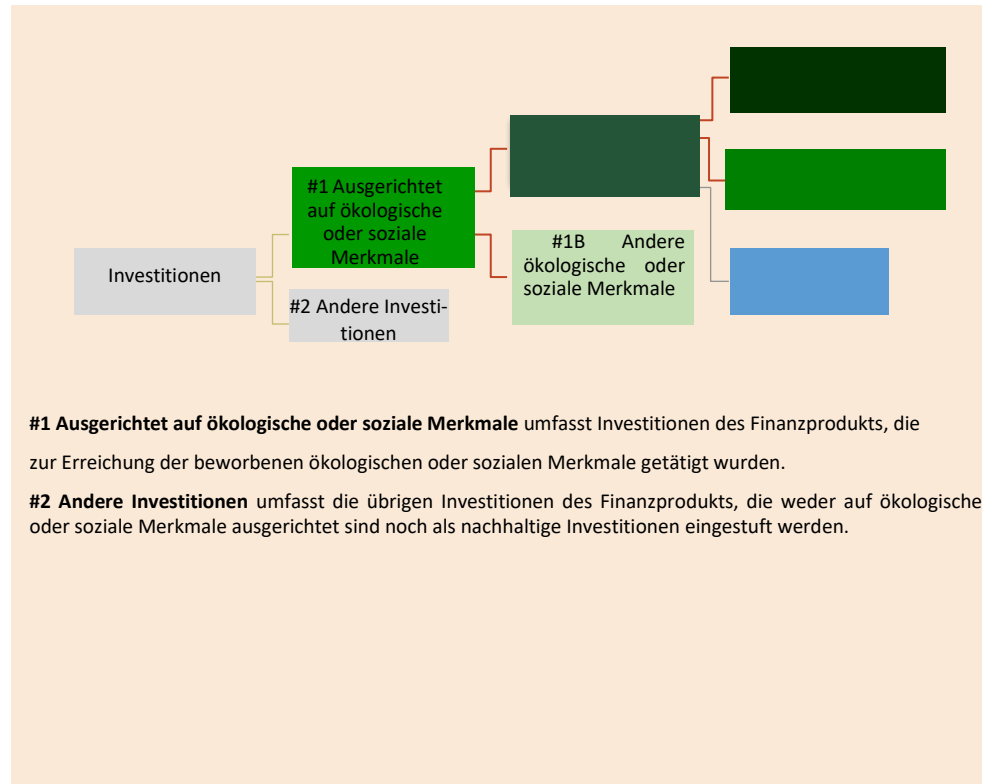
#1 Ausgerichtet auf ökologische oder soziale Merkmale

#1B Andere ökologische oder soziale Merkmale

Investitionen

#2 Andere Investitionen

**#1 Ausgerichtet auf ökologische oder soziale Merkmale** umfasst Investitionen des Finanzprodukts, die zur Erreichung der beworbenen ökologischen oder sozialen Merkmale getätigt wurden.

**#2 Andere Investitionen** umfasst die übrigen Investitionen des Finanzprodukts, die weder auf ökologische oder soziale Merkmale ausgerichtet sind noch als nachhaltige Investitionen eingestuft werden.